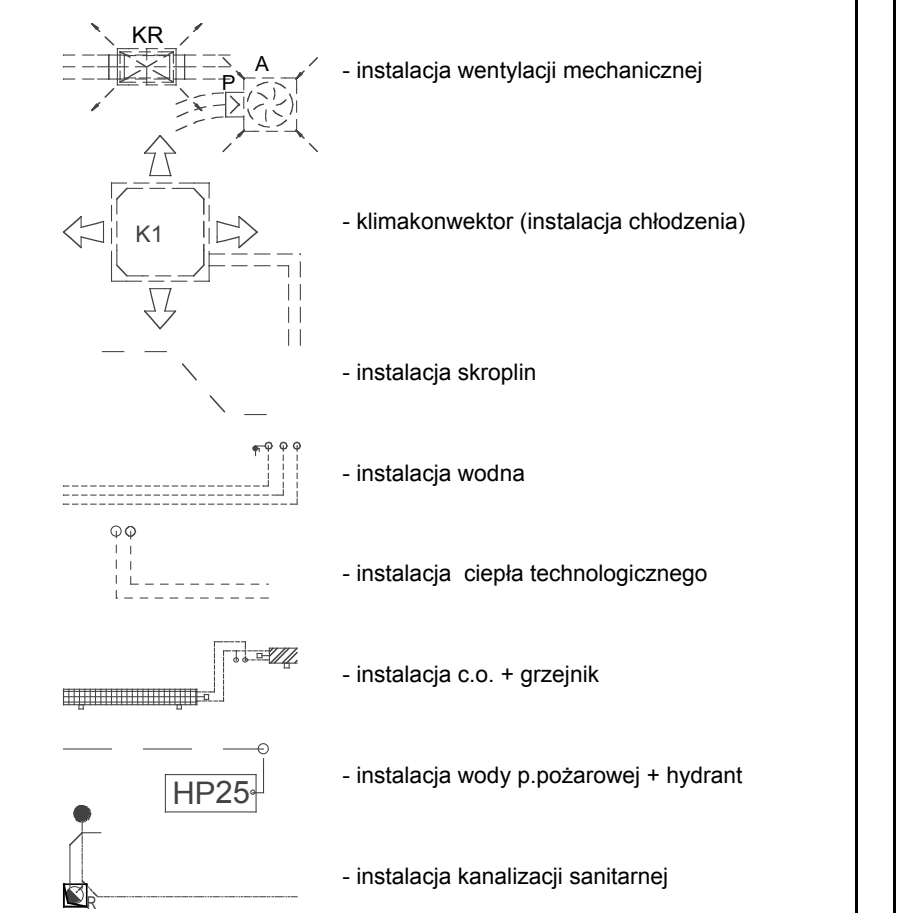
KR
A
P
- instalacja wentylacji mechanicznej

K1
- klimakonwektor (instalacja chłodzenia)

- instalacja skroplin

- instalacja wodna

- instalacja  ciepła technologicznego

- instalacja c.o. + grzejnik

HP25
- instalacja wody p.pożarowej + hydrant

R
- instalacja kanalizacji sanitarnej